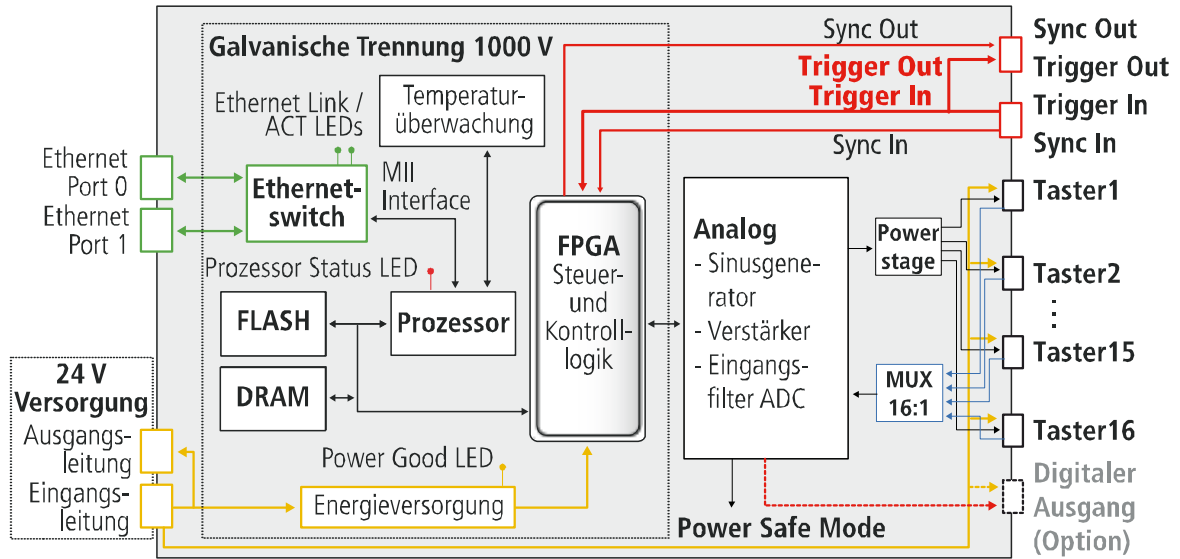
Sync Out
Sync Out
Trigger Out
Trigger Out
Trigger In
Trigger In
Sync In
Sync In

Galvanische Trennung 1000 V

Ethernet Link / ACT LEDs

Temperaturüberwachung

Ethernet Port 0

Ethernet Port 1

Ethernetswitch

MII Interface

Prozessor Status LED

FLASH

Prozessor

DRAM

FPGA
Steuer- und Kontrolllogik

Analog
- Sinusgenerator
- Verstärker
- Eingangsfilter ADC

Power stage

MUX 16:1

Taster1
Taster2
⋮
Taster15
Taster16

24 V Versorgung
Ausgangsleitung
Eingangsleitung

Power Good LED

Energieversorgung

Power Safe Mode

Digitaler Ausgang (Option)